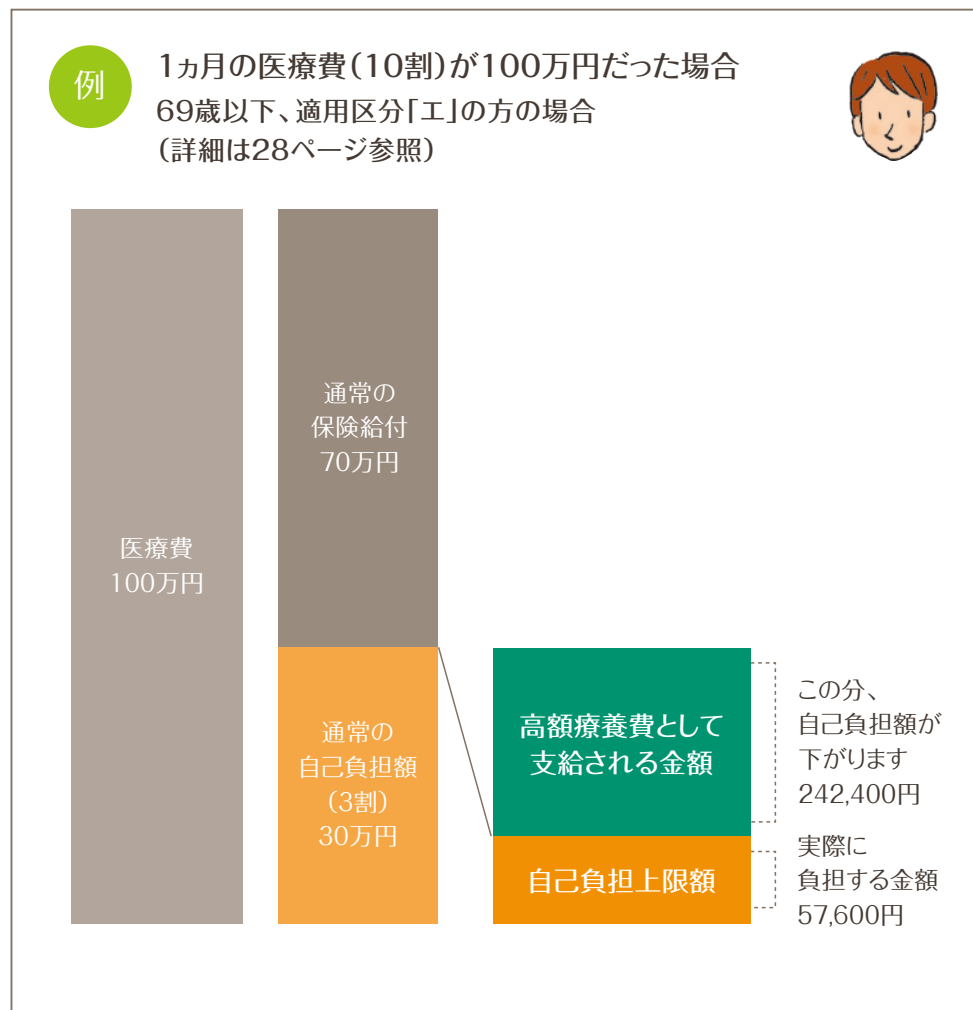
例

1ヵ月の医療費（10割）が100万円だった場合
69歳以下、適用区分「エ」の方の場合
（詳細は28ページ参照）

医療費
100万円

通常の
保険給付
70万円

通常の
自己負担額
（3割）
30万円

高額療養費として
支給される金額

自己負担上限額

この分、
自己負担額が
下がります
242,400円

実際に
負担する金額
57,600円